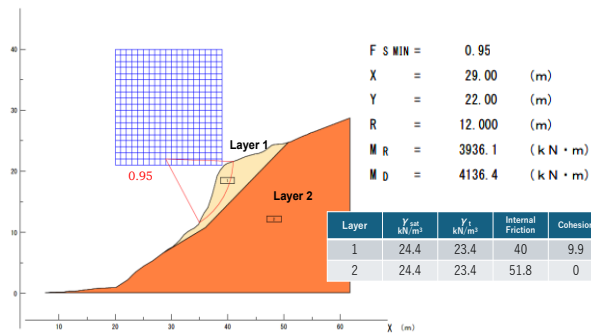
40
30
20
10
0
10 20 30 40 50 60
X (m)

0.95
Layer 1
Layer 2

F S MIN = 0.95
X = 29.00 (m)
Y = 22.00 (m)
R = 12.000 (m)
M R = 3936.1 (kN・m)
M D = 4136.4 (kN・m)

| Layer | $\gamma_{sat}$ kN/m³ | $\gamma_t$ kN/m³ | Internal Friction | Cohesion |
|---|---|---|---|---|
| 1 | 24.4 | 23.4 | 40 | 9.9 |
| 2 | 24.4 | 23.4 | 51.8 | 0 |